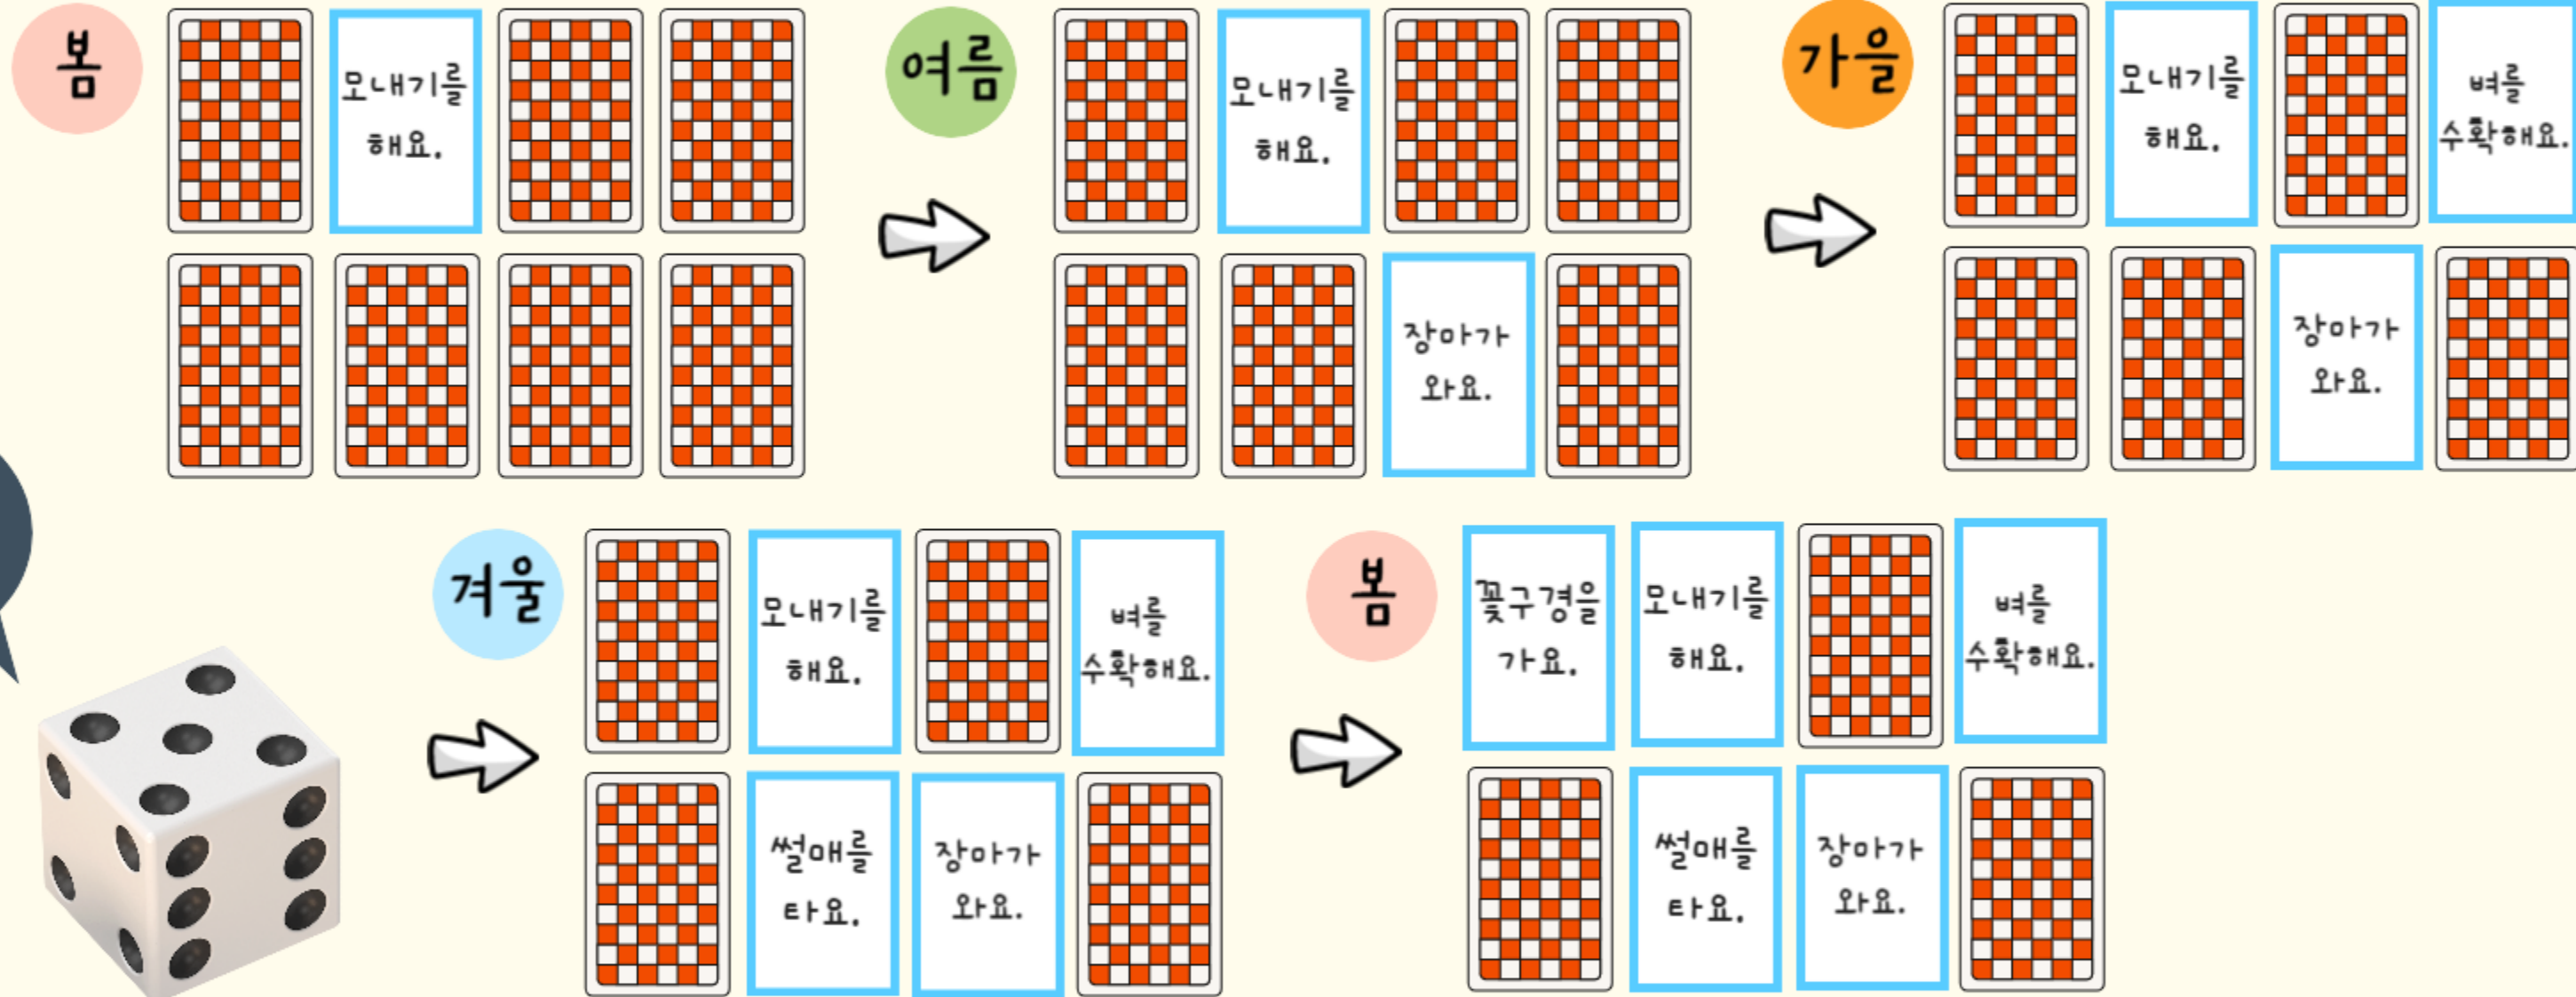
봄

모내기를 해요.

여름

모내기를 해요.

장마가 와요.

가을

모내기를 해요.

벼를 수확해요.

장마가 와요.

겨울

모내기를 해요.

벼를 수확해요.

썰매를 타요.

장마가 와요.

봄

꽃구경을 가요.

모내기를 해요.

벼를 수확해요.

썰매를 타요.

장마가 와요.